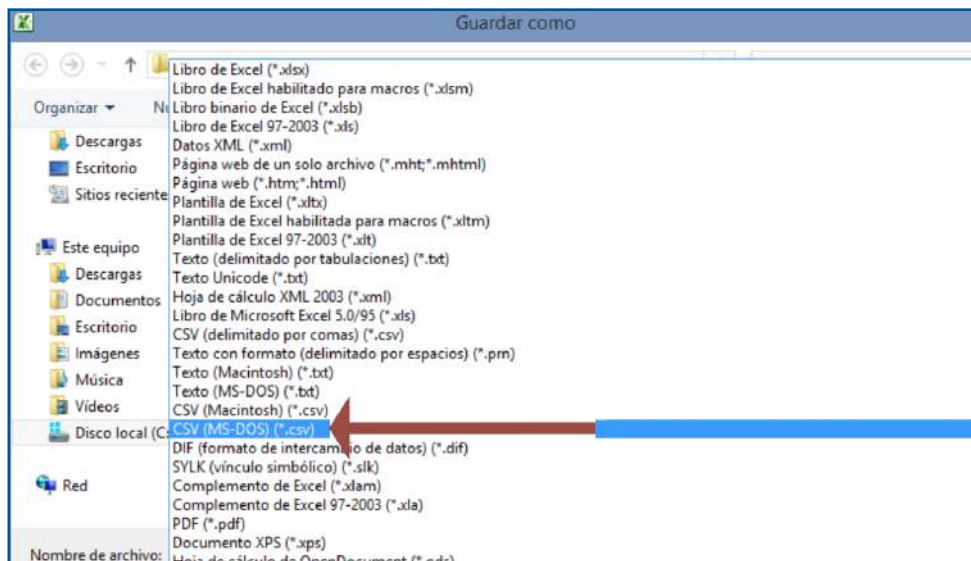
Guardar como

Organizar ▾
Nu

Descargas
Escritorio
Sitios reciente

Este equipo
Descargas
Documentos
Escritorio
Imágenes
Música
Vídeos
Disco local (C:

Red

Nombre de archivo:

Libro de Excel (*.xlsx)
Libro de Excel habilitado para macros (*.xlsm)
Libro binario de Excel (*.xlsb)
Libro de Excel 97-2003 (*.xls)
Datos XML (*.xml)
Página web de un solo archivo (*.mht;*.mhtml)
Página web (*.htm;*.html)
Plantilla de Excel (*.xltx)
Plantilla de Excel habilitada para macros (*.xltm)
Plantilla de Excel 97-2003 (*.xlt)
Texto (delimitado por tabulaciones) (*.txt)
Texto Unicode (*.txt)
Hoja de cálculo XML 2003 (*.xml)
Libro de Microsoft Excel 5.0/95 (*.xls)
CSV (delimitado por comas) (*.csv)
Texto con formato (delimitado por espacios) (*.prn)
Texto (Macintosh) (*.txt)
Texto (MS-DOS) (*.txt)
CSV (Macintosh) (*.csv)
CSV (MS-DOS) (*.csv)
DIF (formato de intercambio de datos) (*.dif)
SYLK (vínculo simbólico) (*.slk)
Complemento de Excel (*.xlam)
Complemento de Excel 97-2003 (*.xla)
PDF (*.pdf)
Documento XPS (*.xps)
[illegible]